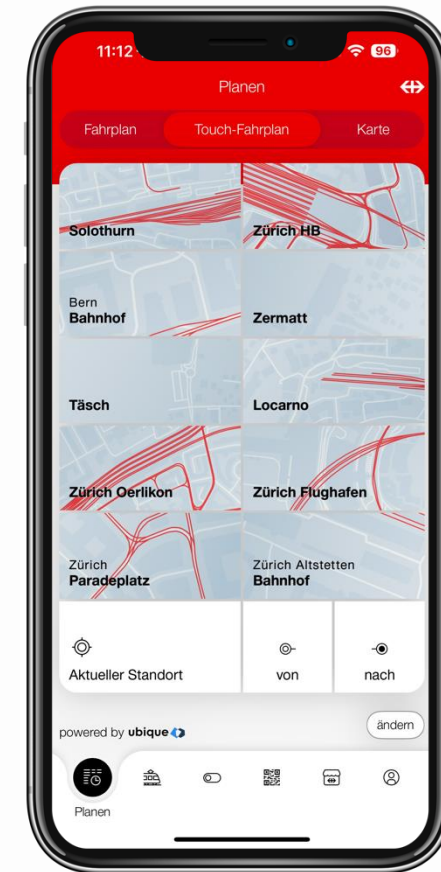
11:12

96

Planen

Fahrplan

Touch-Fahrplan

Karte

Solothurn

Zürich HB

Bern
Bahnhof

Zermatt

Täsch

Locarno

Zürich Oerlikon

Zürich Flughafen

Zürich
Paradeplatz

Zürich Altstetten
Bahnhof

Aktueller Standort

von

nach

powered by ubique

ändern

Planen